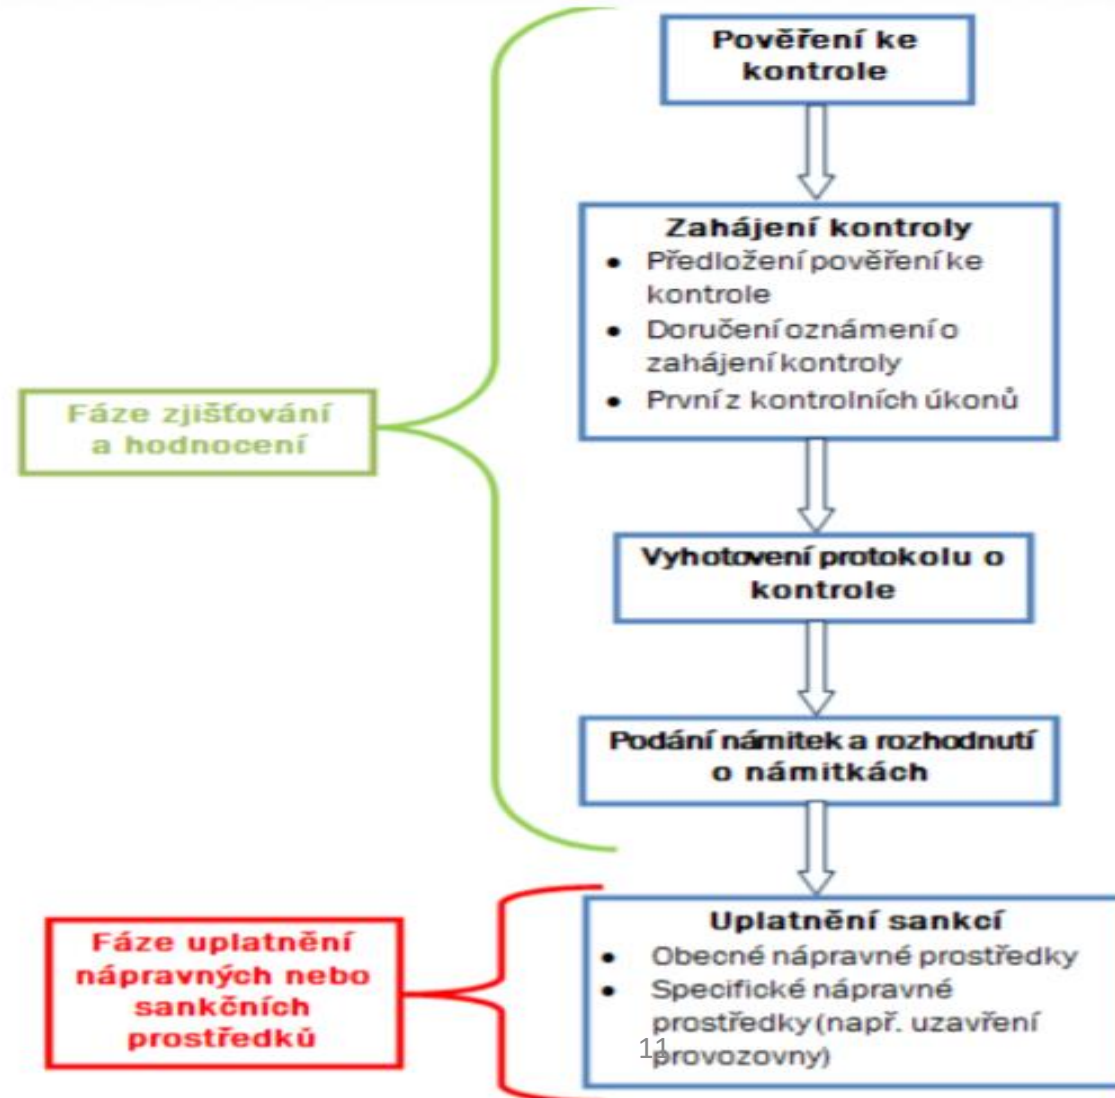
Pověření ke kontrole

Zahájení kontroly
- Předložení pověření ke kontrole
- Doručení oznámení o zahájení kontroly
- První z kontrolních úkonů

Fáze zjišťování a hodnocení

Vyhotovení protokolu o kontrole

Podání námitek a rozhodnutí o námitkách

Fáze uplatnění nápravných nebo sankčních prostředků

Uplatnění sankcí
- Obecné nápravné prostředky
- Specifické nápravné prostředky (např. uzavření provozovny)

11